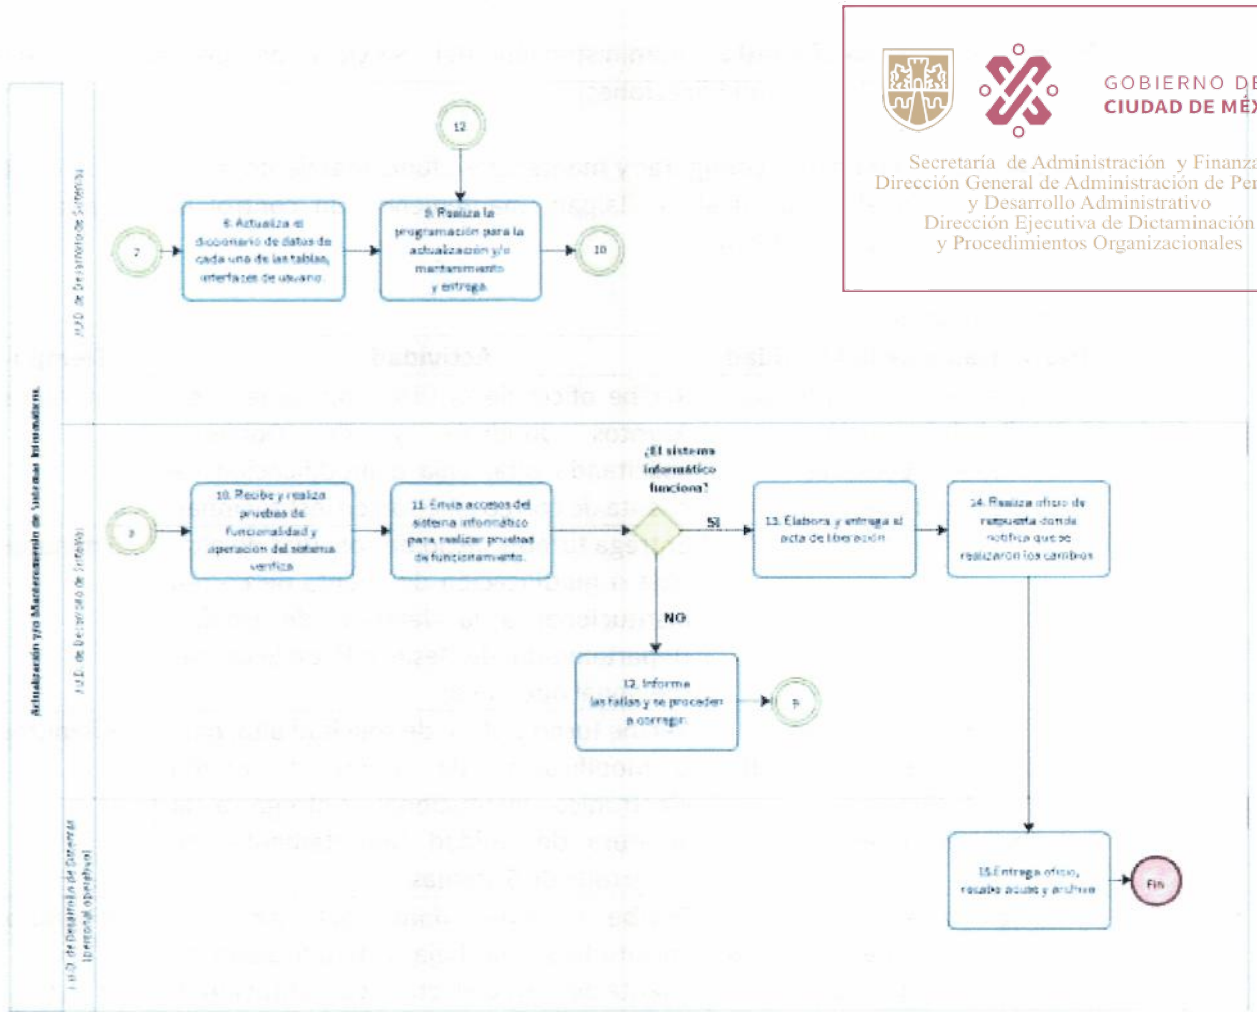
GOBIERNO DE
CIUDAD DE MÉX

Secretaría de Administración y Finanza
Dirección General de Administración de Per
y Desarrollo Administrativo
Dirección Ejecutiva de Dictaminación
y Procedimientos Organizacionales

Actualización y/o Mantenimiento de Sistemas Informáticos

J.U.D. de Desarrollo de Sistemas

12

7

8. Actualiza el diccionario de datos de cada una de las tablas, interfaces de usuario.

9. Realiza la programación para la actualización y/o mantenimiento y entrega.

10

J.U.D. de Desarrollo de Sistemas

9

10. Recibe y realiza pruebas de funcionalidad y operación del sistema verifica.

11. Envía accesos del sistema informático para realizar pruebas de funcionamiento.

¿El sistema informático funciona?

SI

13. Elabora y entrega el acta de liberación

14. Realiza oficio de respuesta donde notifica que se realizaron los cambios

NO

12. Informa las fallas y se procede a corregir.

9

J.U.D. de Desarrollo de Sistemas (personal operativo)

15. Entrega oficio, recabe acuse y archiva

Fin